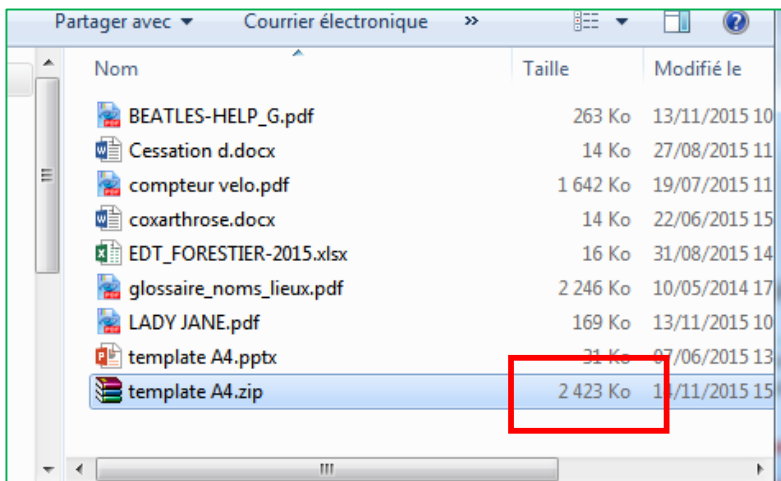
Partager avec ▼ Courrier électronique »

| Nom | Taille | Modifié le |
|---|---|---|
| BEATLES-HELP_G.pdf | 263 Ko | 13/11/2015 10 |
| Cessation d.docx | 14 Ko | 27/08/2015 11 |
| compteur velo.pdf | 1 642 Ko | 19/07/2015 11 |
| coxarthrose.docx | 14 Ko | 22/06/2015 15 |
| EDT_FORESTIER-2015.xlsx | 16 Ko | 31/08/2015 14 |
| glossaire_noms_lieux.pdf | 2 246 Ko | 10/05/2014 17 |
| LADY JANE.pdf | 169 Ko | 13/11/2015 10 |
| template A4.pptx | 31 Ko | 07/06/2015 13 |
| template A4.zip | 2 423 Ko | 14/11/2015 15 |